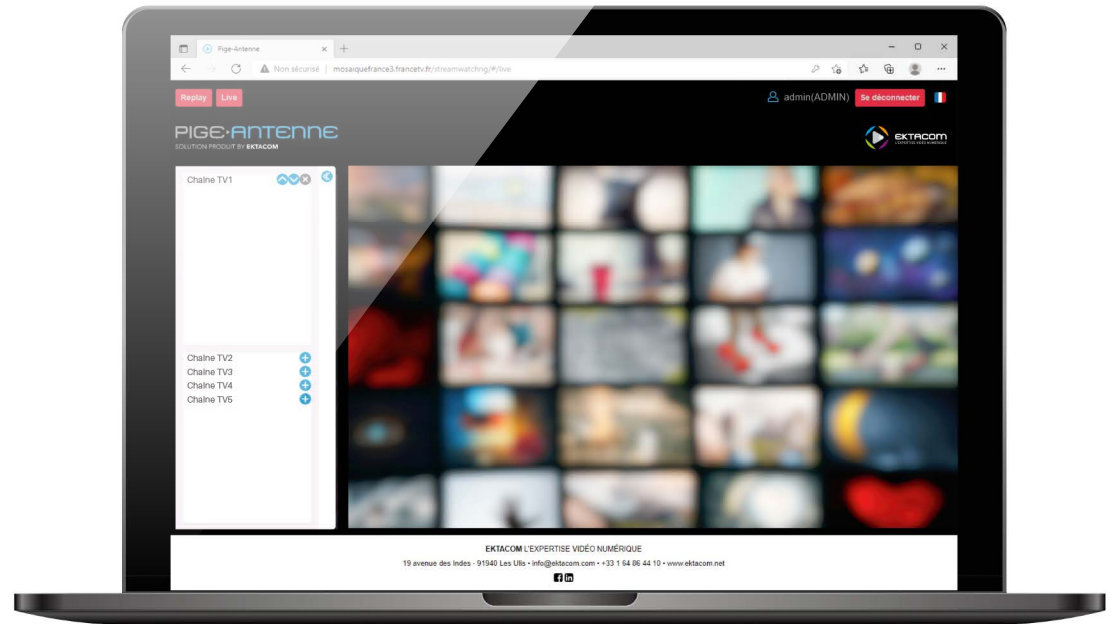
Pige-Antenne

Non sécurisé | mosaiquefrance3.francetv.fr/streamwatching/#/live

Replay Live

admin(ADMIN) Se déconnecter

PIGE·ANTENNE
SOLUTION PRODUIT BY EKTACOM

EKTACOM
L'EXPERTISE VIDÉO NUMÉRIQUE

Chaine TV1

Chaine TV2
Chaine TV3
Chaine TV4
Chaine TV5

EKTACOM L'EXPERTISE VIDÉO NUMÉRIQUE
19 avenue des Indes - 91940 Les Ulis • info@ektacom.com • +33 1 64 86 44 10 • www.ektacom.net